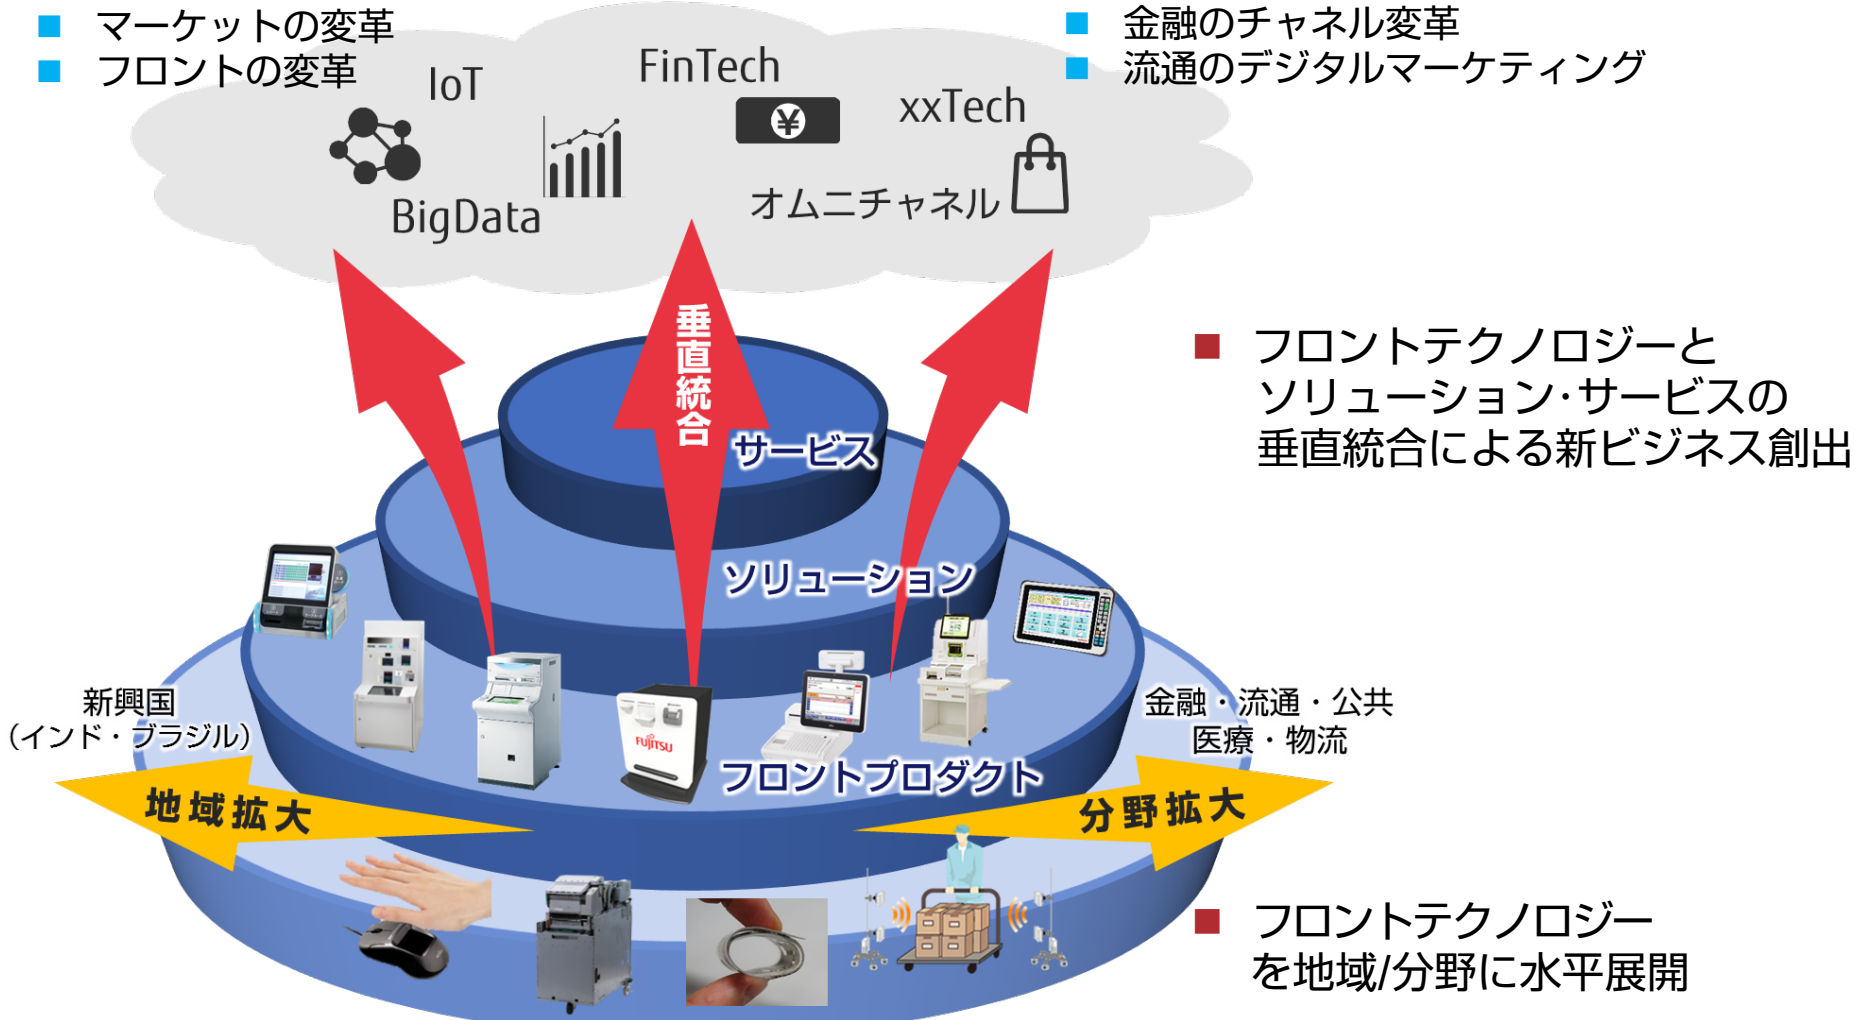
■ マーケットの変革
■ フロントの変革

IoT
FinTech
xxTech
BigData
オムニチャネル

■ 金融のチャネル変革
■ 流通のデジタルマーケティング

■ フロントテクノロジーとソリューション･サービスの垂直統合による新ビジネス創出

垂直統合
サービス
ソリューション
フロントプロダクト

新興国
（インド・ブラジル）
地域拡大

金融・流通・公共
医療・物流
分野拡大

FUJITSU

■ フロントテクノロジーを地域/分野に水平展開